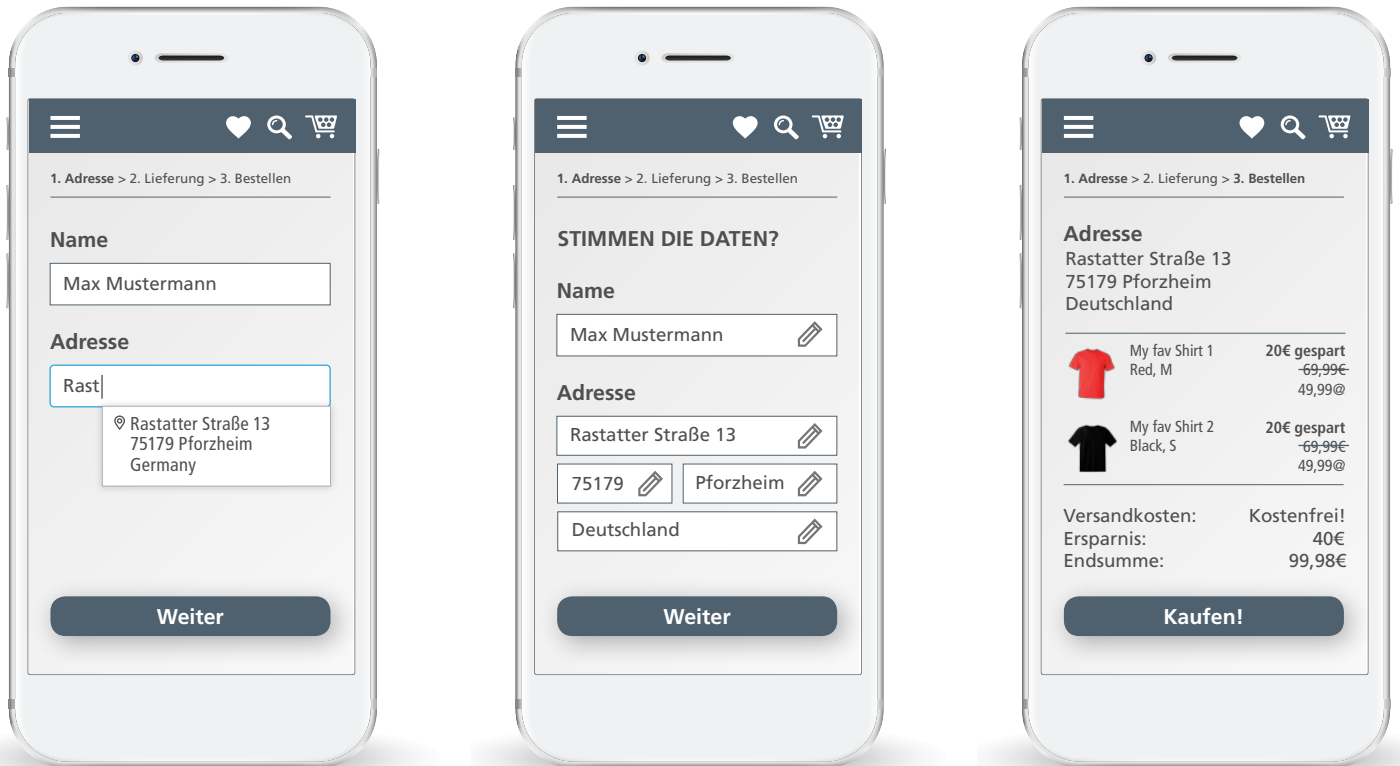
1. Adresse > 2. Lieferung > 3. Bestellen

Name

Max Mustermann

Adresse

Rast

Rastatter Straße 13
75179 Pforzheim
Germany

Weiter

1. Adresse > 2. Lieferung > 3. Bestellen

STIMMEN DIE DATEN?

Name

Max Mustermann

Adresse

Rastatter Straße 13

75179

Pforzheim

Deutschland

Weiter

1. Adresse > 2. Lieferung > 3. Bestellen

Adresse
Rastatter Straße 13
75179 Pforzheim
Deutschland

My fav Shirt 1
Red, M
20€ gespart
~~69,99€~~
49,99@

My fav Shirt 2
Black, S
20€ gespart
~~69,99€~~
49,99@

Versandkosten: Kostenfrei!
Ersparnis: 40€
Endsumme: 99,98€

Kaufen!